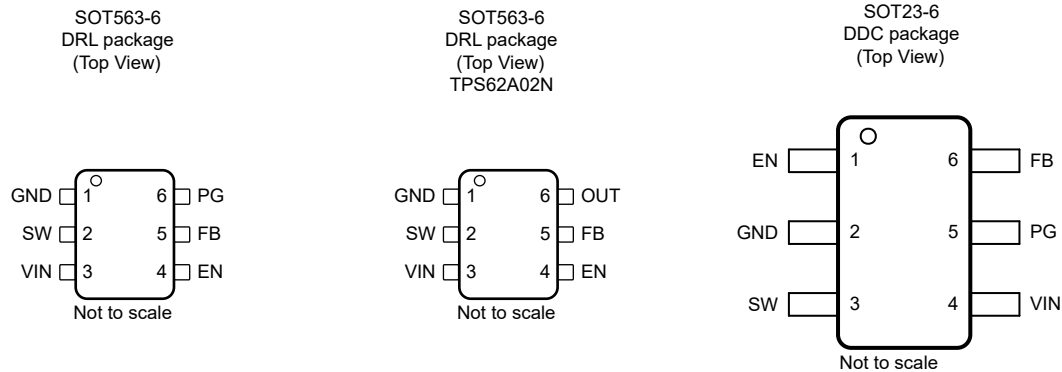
SOT563-6
DRL package
(Top View)

GND 1
SW 2
VIN 3
6 PG
5 FB
4 EN
Not to scale

SOT563-6
DRL package
(Top View)
TPS62A02N

GND 1
SW 2
VIN 3
6 OUT
5 FB
4 EN
Not to scale

SOT23-6
DDC package
(Top View)

EN 1
GND 2
SW 3
6 FB
5 PG
4 VIN
Not to scale